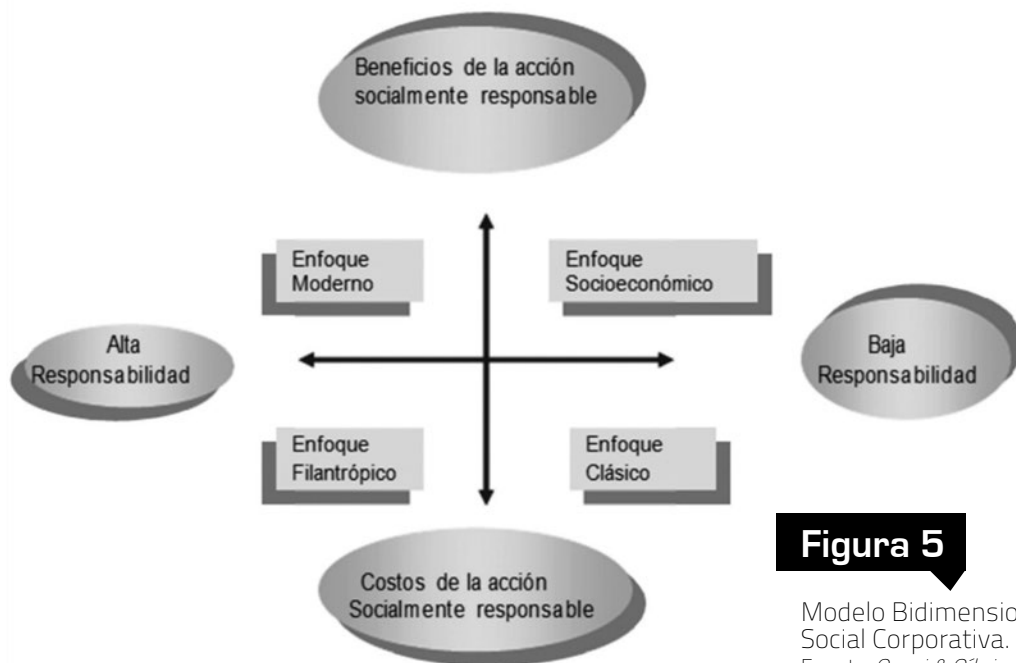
Beneficios de la acción socialmente responsable

Enfoque Moderno

Enfoque Socioeconómico

Alta Responsabilidad

Baja Responsabilidad

Enfoque Filantrópico

Enfoque Clásico

Costos de la acción Socialmente responsable

Figura 5

Modelo Bidimensio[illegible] Social Corporativa.
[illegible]